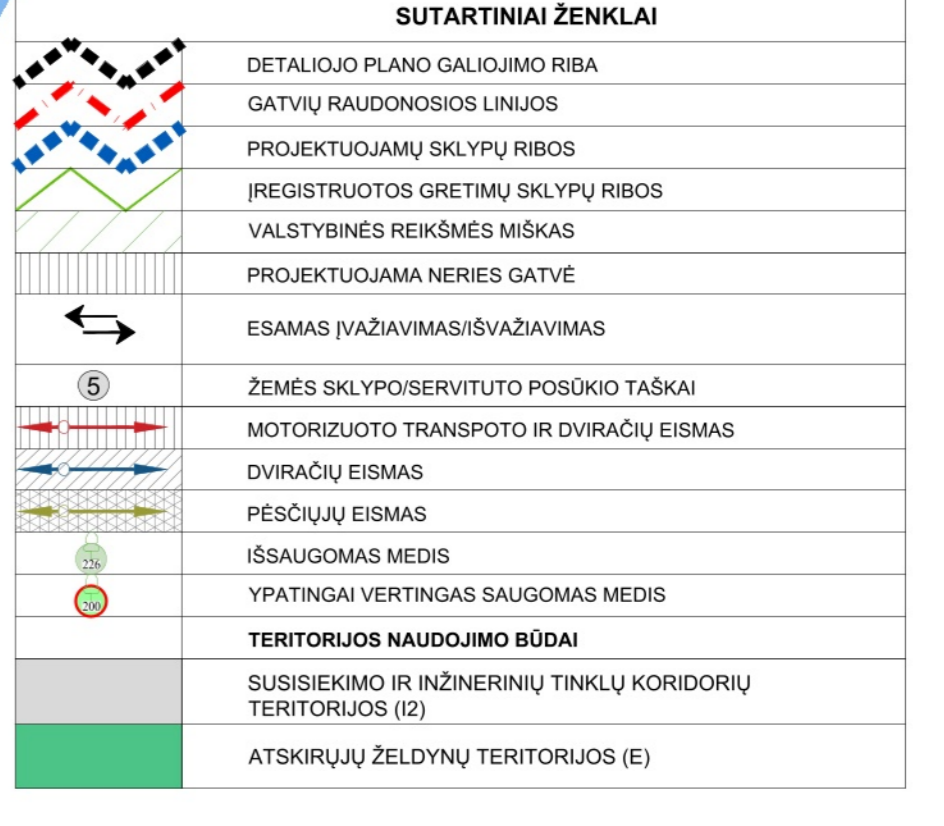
| | SUTARTINIAI ŽENKLAI |
|---|---|
| | DETALIOJO PLANO GALIOJIMO RIBA |
| | GATVIŲ RAUDONOSIOS LINIJOS |
| | PROJEKTUOJAMŲ SKLYPŲ RIBOS |
| | ĮREGISTRUOTOS GRETIMŲ SKLYPŲ RIBOS |
| | VALSTYBINĖS REIKŠMĖS MIŠKAS |
| | PROJEKTUOJAMA NERIES GATVĖ |
| | ESAMAS ĮVAŽIAVIMAS/IŠVAŽIAVIMAS |
| 5 | ŽEMĖS SKLYPO/SERVITUTO POSŪKIO TAŠKAI |
| | MOTORIZUOTO TRANSPOTO IR DVIRAČIŲ EISMAS |
| | DVIRAČIŲ EISMAS |
| | PĖSČIŲJŲ EISMAS |
| 226 | IŠSAUGOMAS MEDIS |
| 200 | YPATINGAI VERTINGAS SAUGOMAS MEDIS |
| | **TERITORIJOS NAUDOJIMO BŪDAI** |
| | SUSISIEKIMO IR INŽINERINIŲ TINKLŲ KORIDORIŲ TERITORIJOS (I2) |
| | ATSKIRŲJŲ ŽELDYNŲ TERITORIJOS (E) |